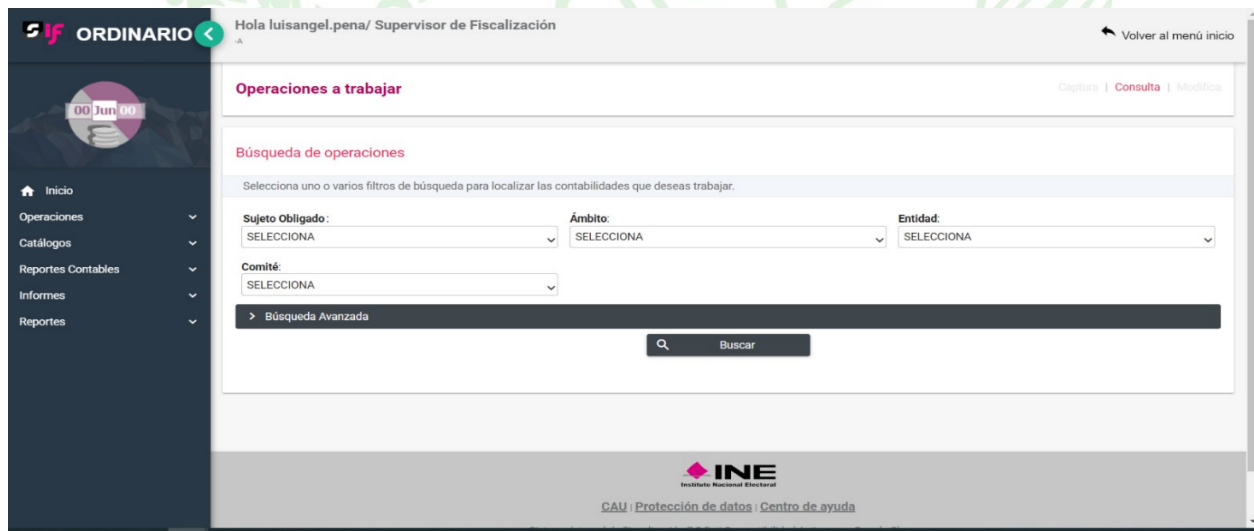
SIF ORDINARIO

Hola luisangel.pena/ Supervisor de Fiscalización
-A

Volver al menú inicio

00 Jun 00

Inicio
Operaciones
Catálogos
Reportes Contables
Informes
Reportes

Operaciones a trabajar

Captura | Consulta | Modifica

Búsqueda de operaciones

Selecciona uno o varios filtros de búsqueda para localizar las contabilidades que deseas trabajar.

Sujeto Obligado:
SELECCIONA

Ámbito:
SELECCIONA

Entidad:
SELECCIONA

Comité:
SELECCIONA

> Búsqueda Avanzada

Buscar

INE
Instituto Nacional Electoral

CAU | Protección de datos | Centro de ayuda

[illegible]